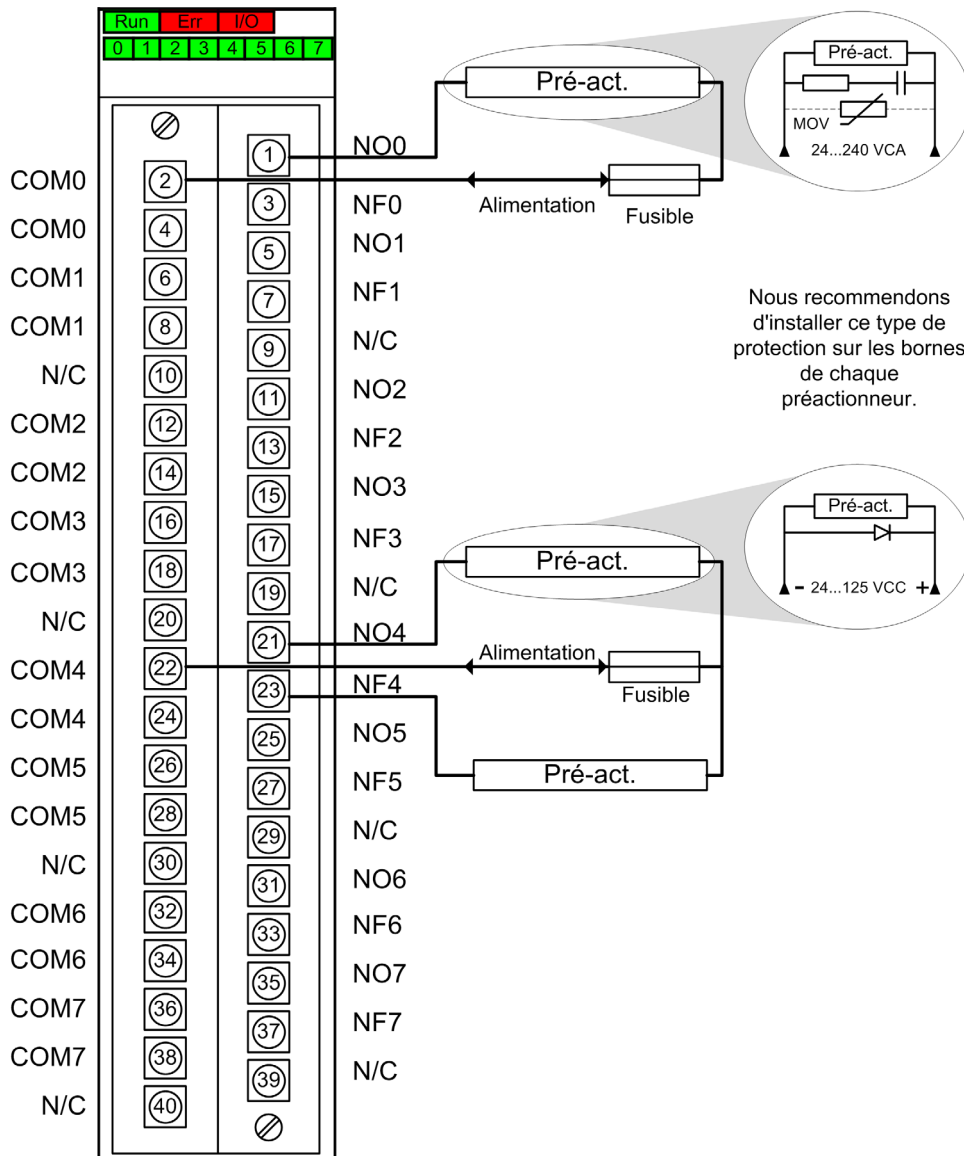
Run Err I/O
0 1 2 3 4 5 6 7

Pré-act.

Pré-act.
MOV
24...240 VCA

1 NO0
COM0 2 Alimentation Fusible
3 NF0
COM0 4
5 NO1
COM1 6
7 NF1
COM1 8
9 N/C
N/C 10
11 NO2
COM2 12
13 NF2
COM2 14
15 NO3
COM3 16
17 NF3
COM3 18
19 N/C
N/C 20
21 NO4
COM4 22
23 NF4
COM4 24
25 NO5
COM5 26
27 NF5
COM5 28
29 N/C
N/C 30
31 NO6
COM6 32
33 NF6
COM6 34
35 NO7
COM7 36
37 NF7
COM7 38
39 N/C
N/C 40

Nous recommendons d'installer ce type de protection sur les bornes de chaque préactionneur.

Pré-act.

Pré-act.
- 24...125 VCC +

Alimentation
Fusible

Pré-act.